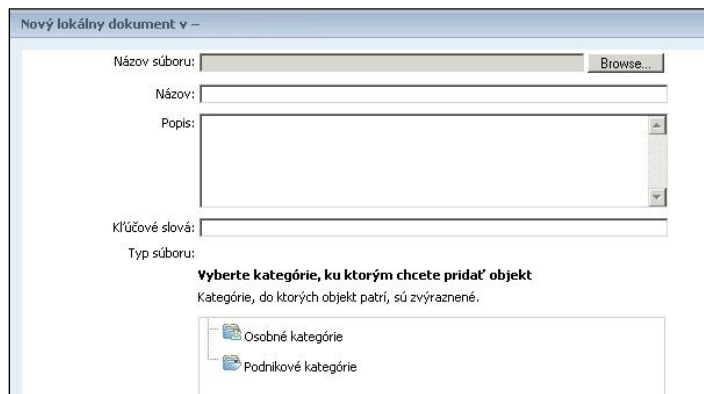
Nový lokálny dokument v –

Názov súboru: Browse...

Názov:

Popis:

Kľúčové slová:

Typ súboru:

**Vyberte kategórie, ku ktorým chcete pridať objekt**

Kategórie, do ktorých objekt patrí, sú zvýraznené.

Osobné kategórie

Podnikové kategórie